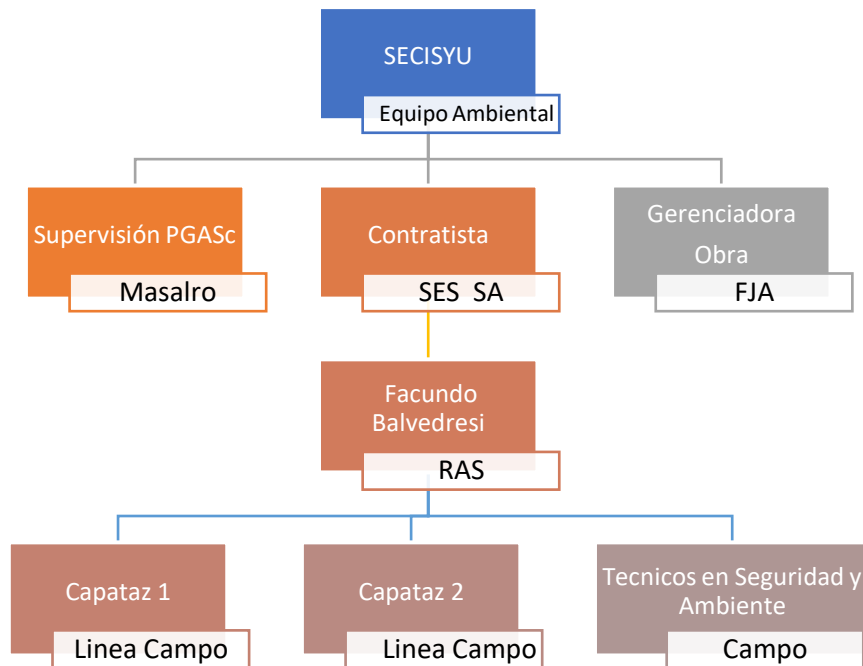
SECISYU
Equipo Ambiental

Supervisión PGASc
Masalro

Contratista
SES SA

Gerenciadora Obra
FJA

Facundo Balvedresi
RAS

Capataz 1
Linea Campo

Capataz 2
Linea Campo

Tecnicos en Seguridad y Ambiente
Campo